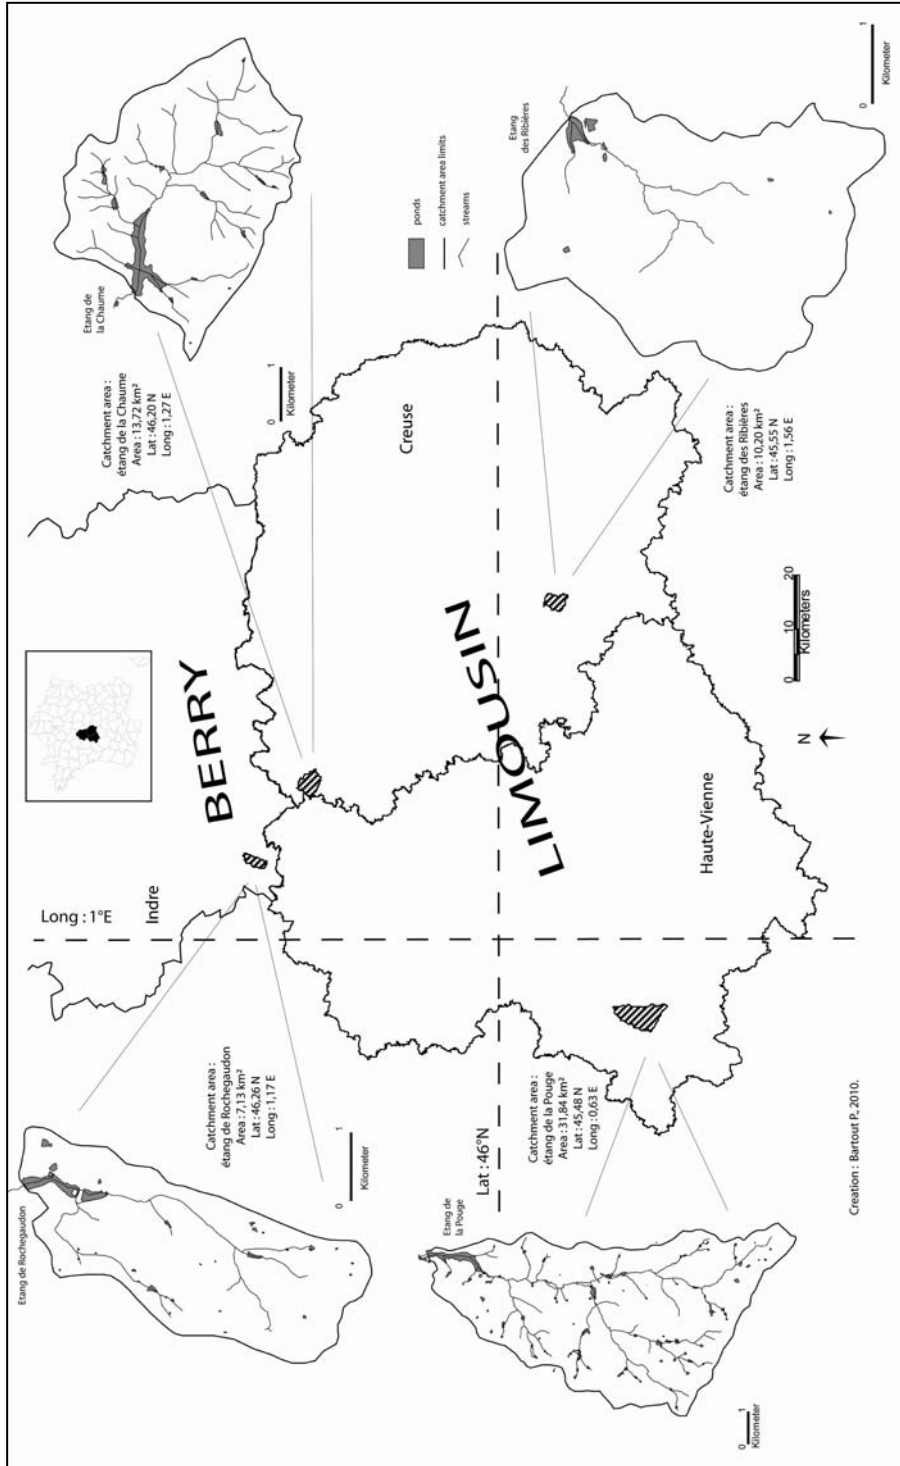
Etang de la Chaume

Catchment area : étang de la Chaume
Area : 13,72 km²
Lat : 46,20 N
Long : 1,27 E

0 1 Kilometer

ponds
catchment area limits
streams

Etang des Ribières

0 1 Kilometer

Catchment area : étang des Ribières
Area : 10,20 km²
Lat : 45,55 N
Long : 1,56 E

Creuse

BERRY

LIMOUSIN

0 10 20 Kilometers

N

Haute-Vienne

Long : 1°E

Indre

Etang de Rochegaudon

Catchment area : étang de Rochegaudon
Area : 7,13 km²
Lat : 46,26 N
Long : 1,17 E

0 1 Kilometer

Lat : 46°N

Catchment area : étang de la Pouge
Area : 31,84 km²
Lat : 45,48 N
Long : 0,63 E

Etang de la Pouge

0 1 Kilometer

Creation : Bartout P., 2010.